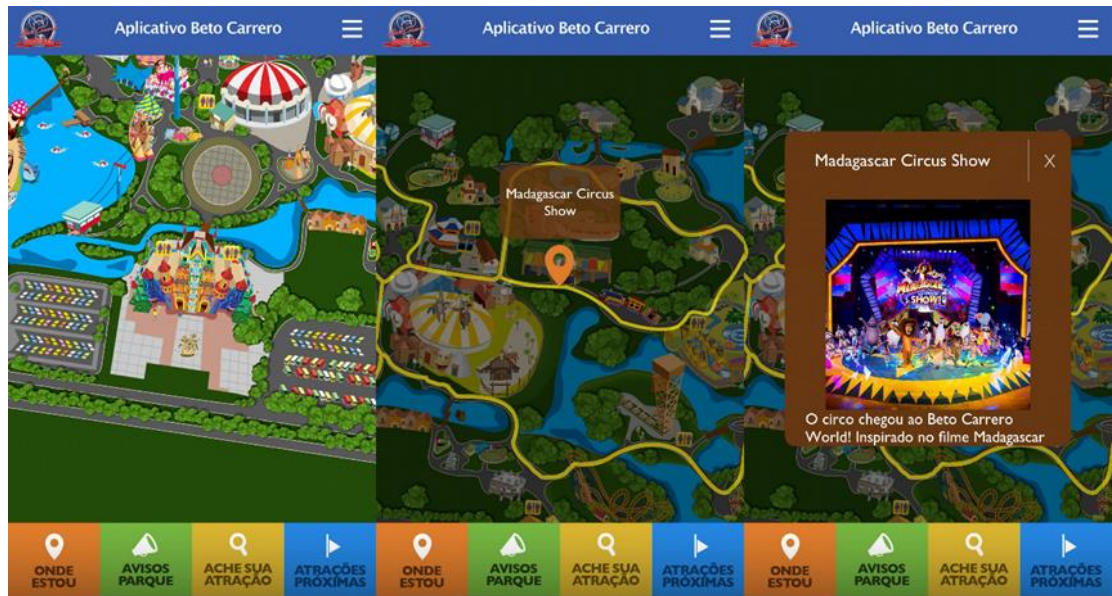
Aplicativo Beto Carrero

ONDE ESTOU | AVISOS PARQUE | ACHE SUA ATRAÇÃO | ATRAÇÕES PRÓXIMAS

Aplicativo Beto Carrero

Madagascar Circus Show

ONDE ESTOU | AVISOS PARQUE | ACHE SUA ATRAÇÃO | ATRAÇÕES PRÓXIMAS

Aplicativo Beto Carrero

Madagascar Circus Show X

O circo chegou ao Beto Carrero World! Inspirado no filme Madagascar

ONDE ESTOU | AVISOS PARQUE | ACHE SUA ATRAÇÃO | ATRAÇÕES PRÓXIMAS